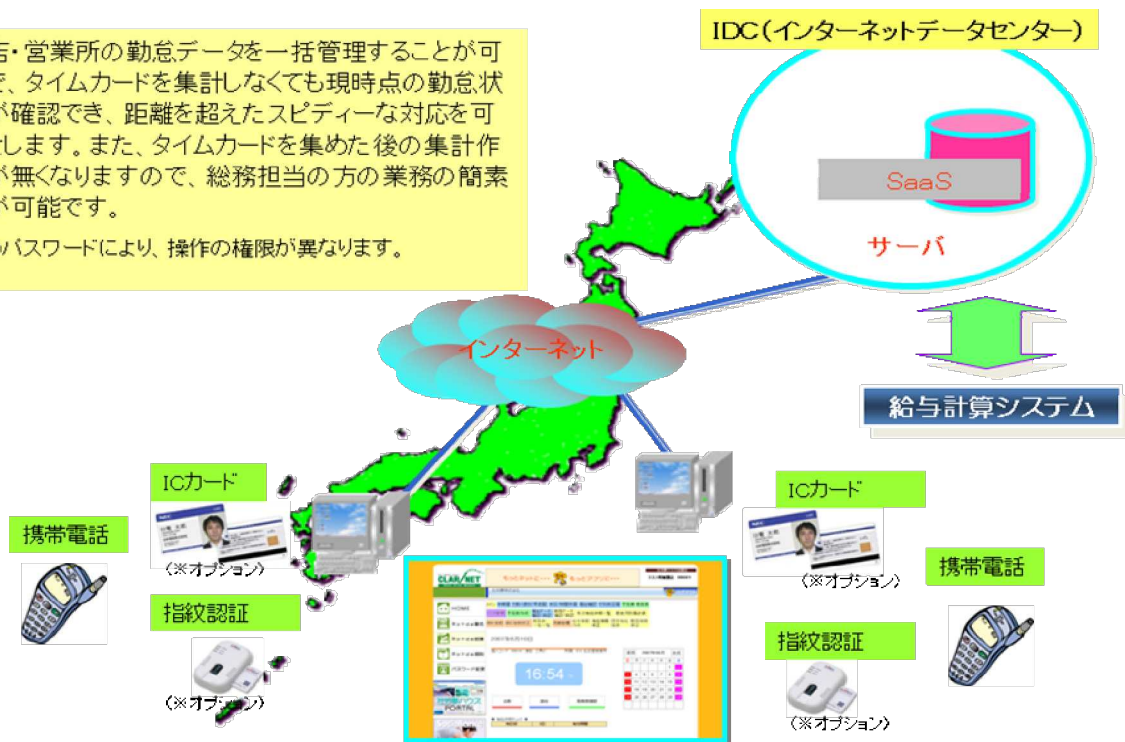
店・営業所の勤怠データを一括管理することが可 で、タイムカードを集計しなくても現時点の勤怠状 が確認でき、距離を超えたスピディーな対応を可 します。また、タイムカードを集めた後の集計作 が無くなりますので、総務担当の方の業務の簡素 が可能です。

パスワードにより、操作の権限が異なります。

IDC（インターネットデータセンター）

SaaS

サーバ

インターネット

給与計算システム

ICカード

（※オプション）

携帯電話

指紋認証

（※オプション）

ICカード

（※オプション）

携帯電話

指紋認証

（※オプション）

CLARINET

HOME

16:54